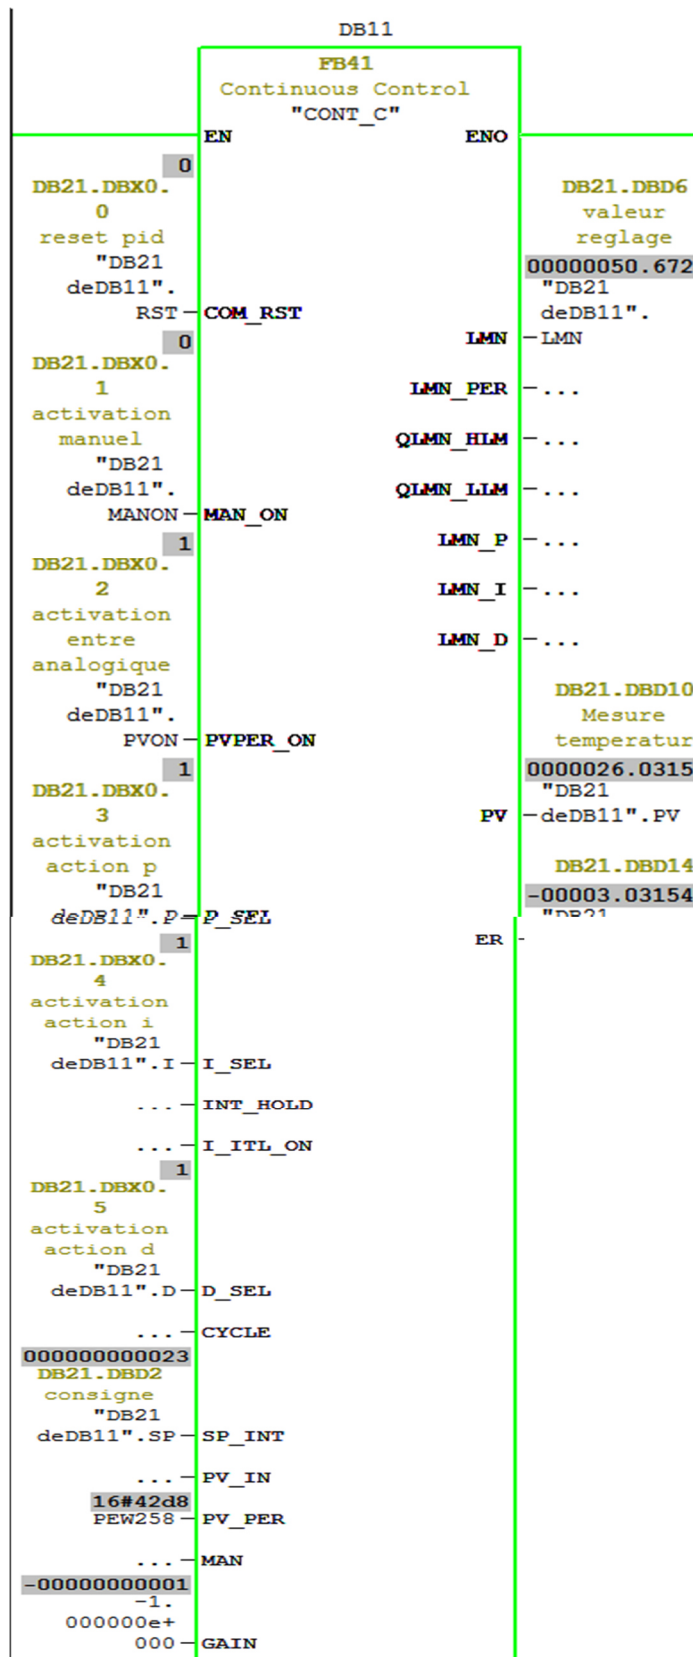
DB11

FB41
Continuous Control
"CONT_C"

EN
ENO

0
DB21.DBX0.0
reset pid
"DB21
deDB11".
RST — COM_RST

0
DB21.DBX0.1
activation manuel
"DB21
deDB11".
MANON — MAN_ON

1
DB21.DBX0.2
activation entre analogique
"DB21
deDB11".
PVON — PVPER_ON

1
DB21.DBX0.3
activation action p
"DB21
deDB11".P — P_SEL

DB21.DBD6
valeur reglage
00000050.672
"DB21
deDB11".
LMN — LMN

LMN_PER — ...

QLMN_HLM — ...

QLMN_LLM — ...

LMN_P — ...

LMN_I — ...

LMN_D — ...

DB21.DBD10
Mesure temperatur
0000026.0315
"DB21
PV — deDB11".PV

DB21.DBD14
-00003.03154
"DB21

ER -

1
DB21.DBX0.4
activation action i
"DB21
deDB11".I — I_SEL

... — INT_HOLD

... — I_ITL_ON

1
DB21.DBX0.5
activation action d
"DB21
deDB11".D — D_SEL

... — CYCLE

000000000023
DB21.DBD2
consigne
"DB21
deDB11".SP — SP_INT

... — PV_IN

16#42d8
PEW258 — PV_PER

... — MAN

-00000000001
-1.000000e+000 — GAIN